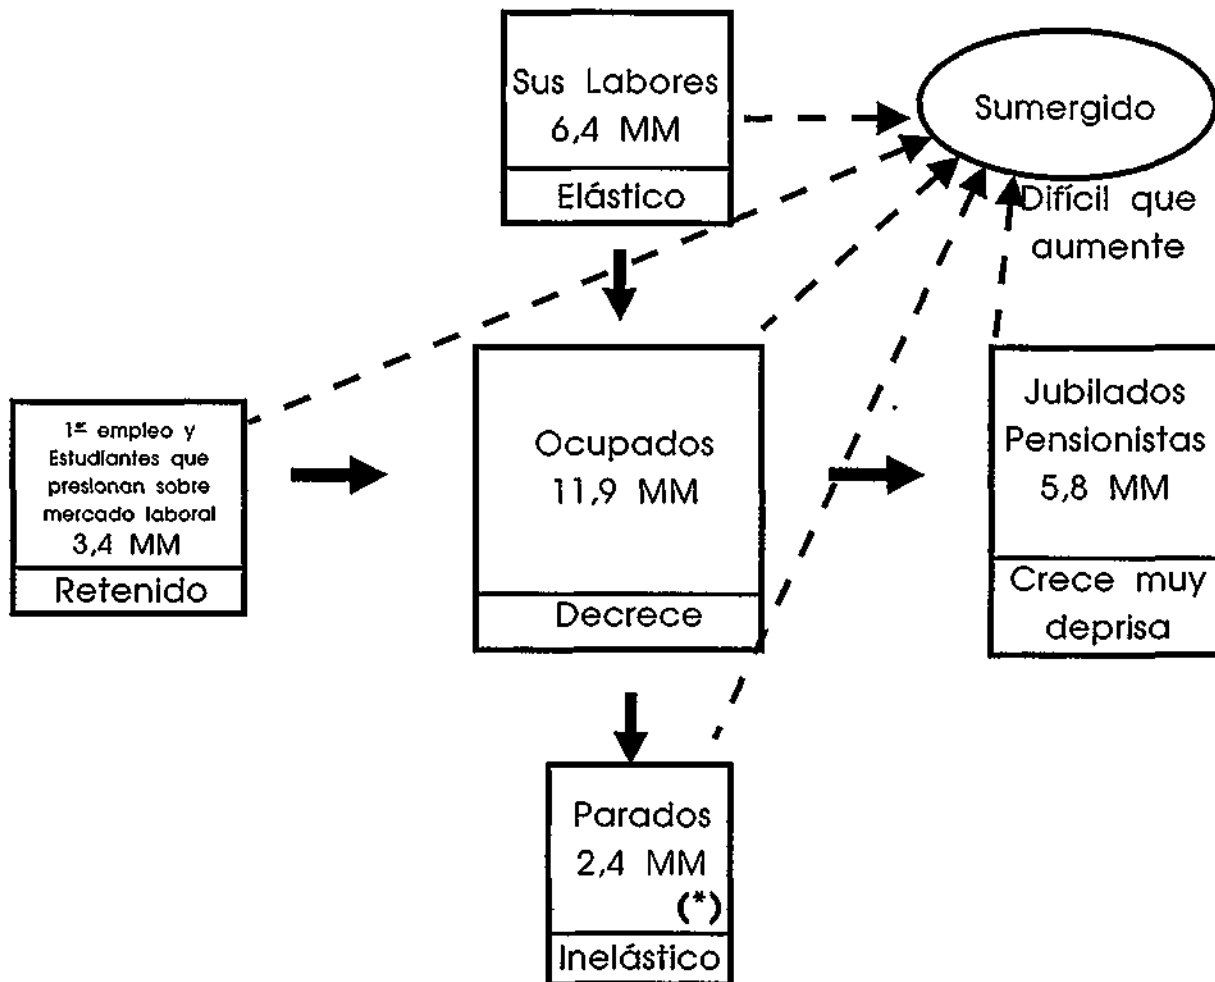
Sus Labores
6,4 MM
Elástico

Sumergido
Difícil que aumente

1er empleo y Estudiantes que presionan sobre mercado laboral
3,4 MM
Retenido

Ocupados
11,9 MM
Decrece

Jubilados
Pensionistas
5,8 MM
Crece muy deprisa

Parados
2,4 MM
(*)
Inelástico